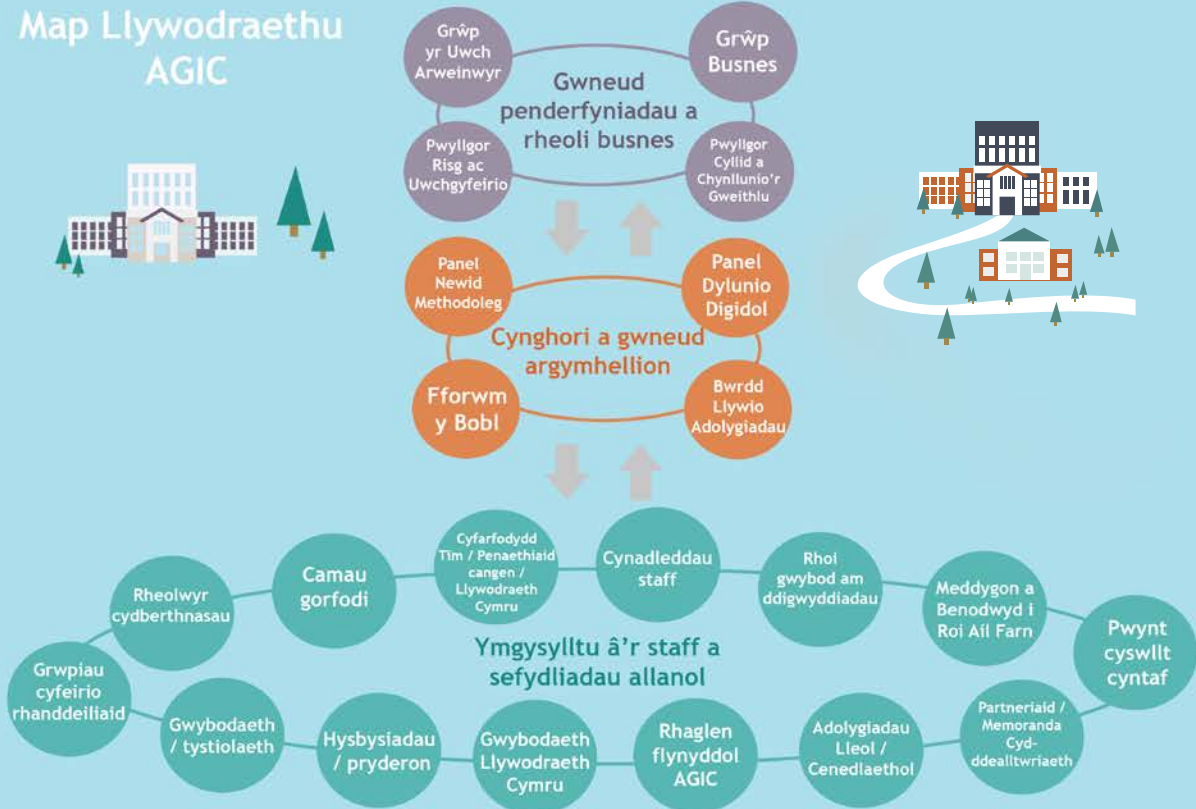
Map Llywodraethu AGIC

Grŵp yr Uwch Arweinwyr

Grŵp Busnes

Gwneud penderfyniadau a rheoli busnes

Pwyllgor Risg ac Uwchgyfeirio

Pwyllgor Cyllid a Chynllunio'r Gweithlu

Panel Newid Methodoleg

Panel Dylunio Digidol

Cynghori a gwneud argymhellion

Fforwm y Bobl

Bwrdd Llywio Adolygiadau

Rheolwyr cydberthnasau

Camau gorfodi

Cyfarfodydd Tîm / Penaethiaid cangen / Llywodraeth Cymru

Cynadleddau staff

Rhoi gwybod am ddigwyddiadau

Meddygon a Benodwyd i Roi Ail Farn

Pwynt cyswllt cyntaf

Ymgysylltu â'r staff a sefydliadau allanol

Grwpiau cyfeirio rhanddeiliaid

Gwybodaeth / tystiolaeth

Hysbysiadau / pryderon

Gwybodaeth Llywodraeth Cymru

Rhaglen flynyddol AGIC

Adolygiadau Lleol / Cenedlaethol

Partneriaid / Memoranda Cyd-ddealltwriaeth